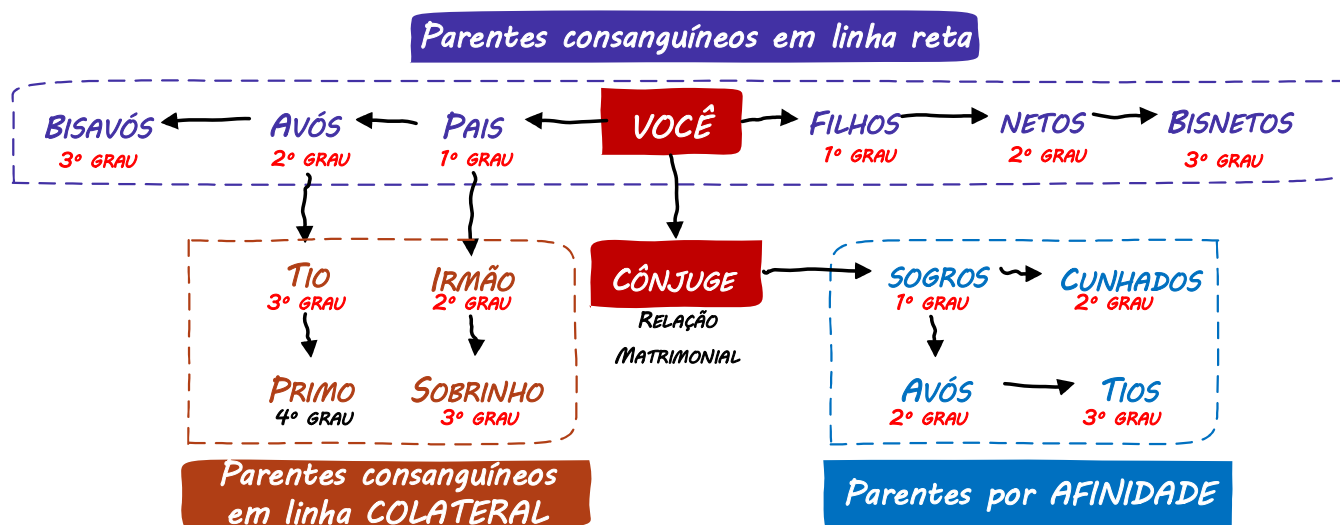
Parentes consanguíneos em linha reta

BISAVÓS
3º GRAU

AVÓS
2º GRAU

PAIS
1º GRAU

VOCÊ

FILHOS
1º GRAU

NETOS
2º GRAU

BISNETOS
3º GRAU

TIO
3º GRAU

IRMÃO
2º GRAU

PRIMO
4º GRAU

SOBRINHO
3º GRAU

CÔNJUGE
RELAÇÃO MATRIMONIAL

SOGROS
1º GRAU

CUNHADOS
2º GRAU

AVÓS
2º GRAU

TIOS
3º GRAU

Parentes consanguíneos em linha COLATERAL

Parentes por AFINIDADE